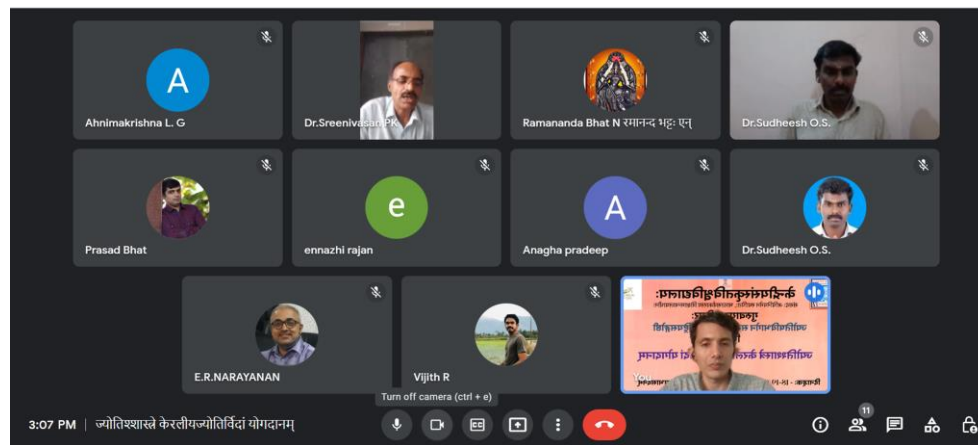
A

Ahnimakrishna L. G

Dr.Sreenivasan PK

Ramananda Bhat N रमानन्द भट्टः एन्

Dr.Sudheesh O.S.

Prasad Bhat

e

ennazhi rajan

A

Anagha pradeep

Dr.Sudheesh O.S.

E.R.NARAYANAN

Vijith R

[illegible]

You

3:07 PM | ज्योतिश्शास्त्रे केरलीयज्योतिर्विदां योगदानम्

Turn off camera (ctrl + e)

11